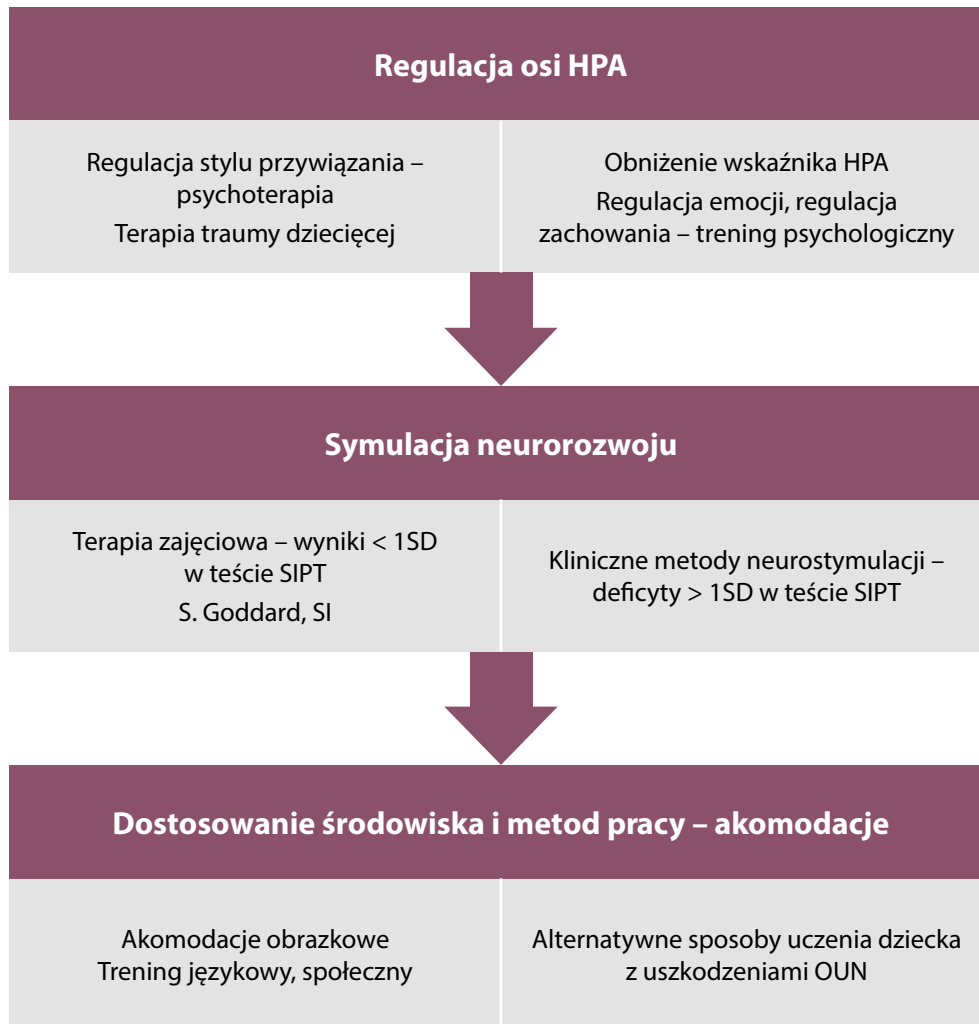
Regulacja osi HPA

Regulacja stylu przywiązania – psychoterapia
Terapia traumy dziecięcej

Obniżenie wskaźnika HPA
Regulacja emocji, regulacja zachowania – trening psychologiczny

Symulacja neurorozwoju

Terapia zajęciowa – wyniki < 1SD w teście SIPT
S. Goddard, SI

Kliniczne metody neurostymulacji – deficyty > 1SD w teście SIPT

Dostosowanie środowiska i metod pracy – akomodacje

Akomodacje obrazkowe
Trening językowy, społeczny

Alternatywne sposoby uczenia dziecka z uszkodzeniami OUN